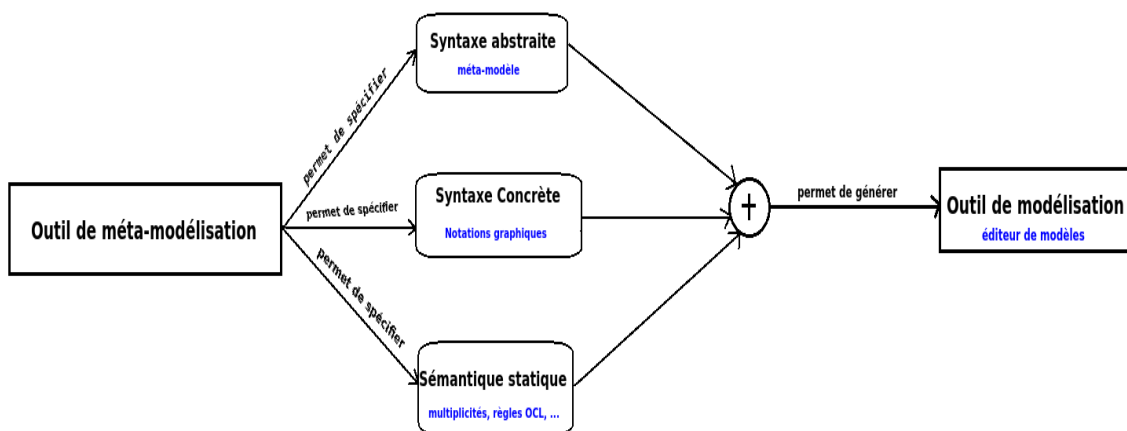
Outil de méta-modélisation

permet de spécifier

Syntaxe abstraite
méta-modèle

permet de spécifier

Syntaxe Concrète
Notations graphiques

permet de spécifier

Sémantique statique
multiplicités, règles OCL, ...

+

permet de générer

Outil de modélisation
éditeur de modèles